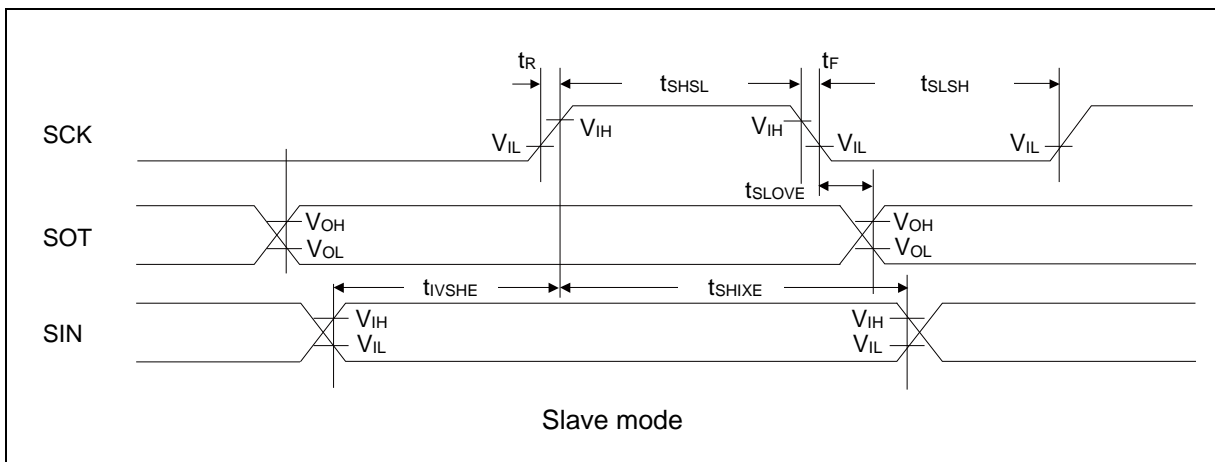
$t_R$
$t_{SHSL}$
$t_F$
$t_{SLSH}$
SCK
$V_{IL}$
$V_{IH}$
$V_{IH}$
$V_{IL}$
$V_{IL}$
$t_{SLOVE}$
SOT
$V_{OH}$
$V_{OL}$
$V_{OH}$
$V_{OL}$
$t_{IVSHE}$
$t_{SHIXE}$
SIN
$V_{IH}$
$V_{IL}$
$V_{IH}$
$V_{IL}$
Slave mode